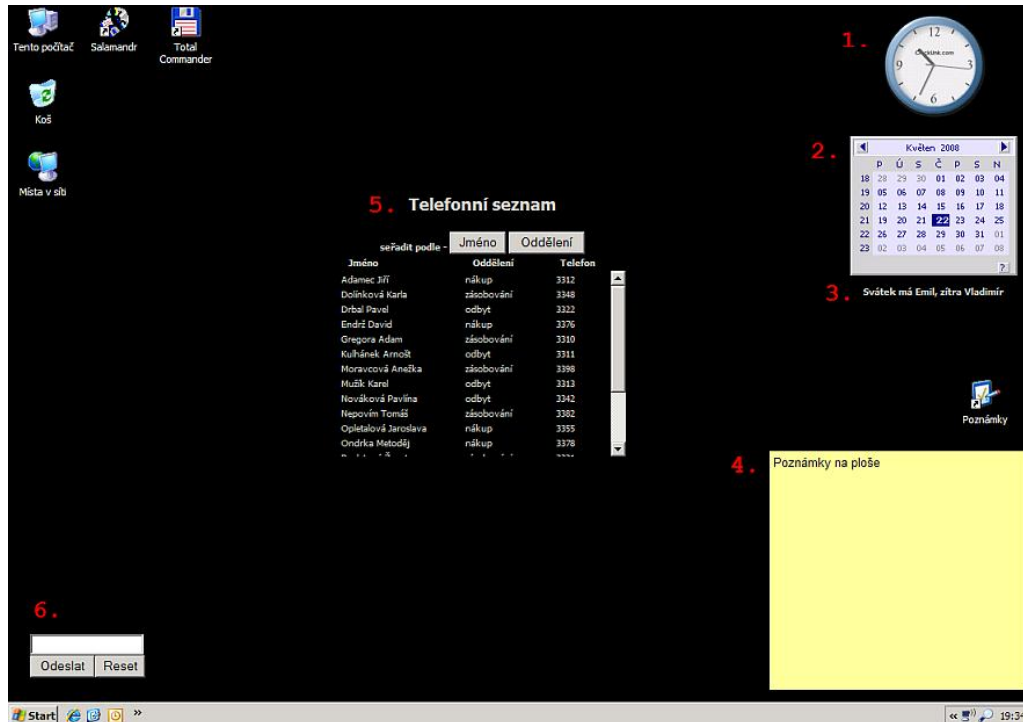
Tento počítač

Salamandr

Total Commander

Koš

Místa v síti

1.

12 3 6 9 Clocklink.com

2.

| | P | Ú | S | Č | P | S | N |
|---|---|---|---|---|---|---|---|
| | | | Květen 2008 | | | | |
| 18 | 28 | 29 | 30 | 01 | 02 | 03 | 04 |
| 19 | 05 | 06 | 07 | 08 | 09 | 10 | 11 |
| 20 | 12 | 13 | 14 | 15 | 16 | 17 | 18 |
| 21 | 19 | 20 | 21 | 22 | 23 | 24 | 25 |
| 22 | 26 | 27 | 28 | 29 | 30 | 31 | 01 |
| 23 | 02 | 03 | 04 | 05 | 06 | 07 | 08 |

?

3. Svátek má Emil, zítra Vladimír

5. Telefonní seznam

seřadit podle - Jméno Oddělení

| Jméno | Oddělení | Telefon |
|---|---|---|
| Adamec Jiří | nákup | 3312 |
| Dolínková Karla | zásobování | 3348 |
| Drbal Pavel | odbyt | 3322 |
| Endrž David | nákup | 3376 |
| Gregora Adam | zásobování | 3310 |
| Kulhánek Arnošt | odbyt | 3311 |
| Moravcová Anežka | zásobování | 3398 |
| Mužík Karel | odbyt | 3313 |
| Nováková Pavlína | odbyt | 3342 |
| Nepovím Tomáš | zásobování | 3382 |
| Opletalová Jaroslava | nákup | 3355 |
| Ondrka Metoděj | nákup | 3378 |
| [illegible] | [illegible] | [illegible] |

Poznámky

4. Poznámky na ploše

6.

Odeslat Reset

Start »

« 19:3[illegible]